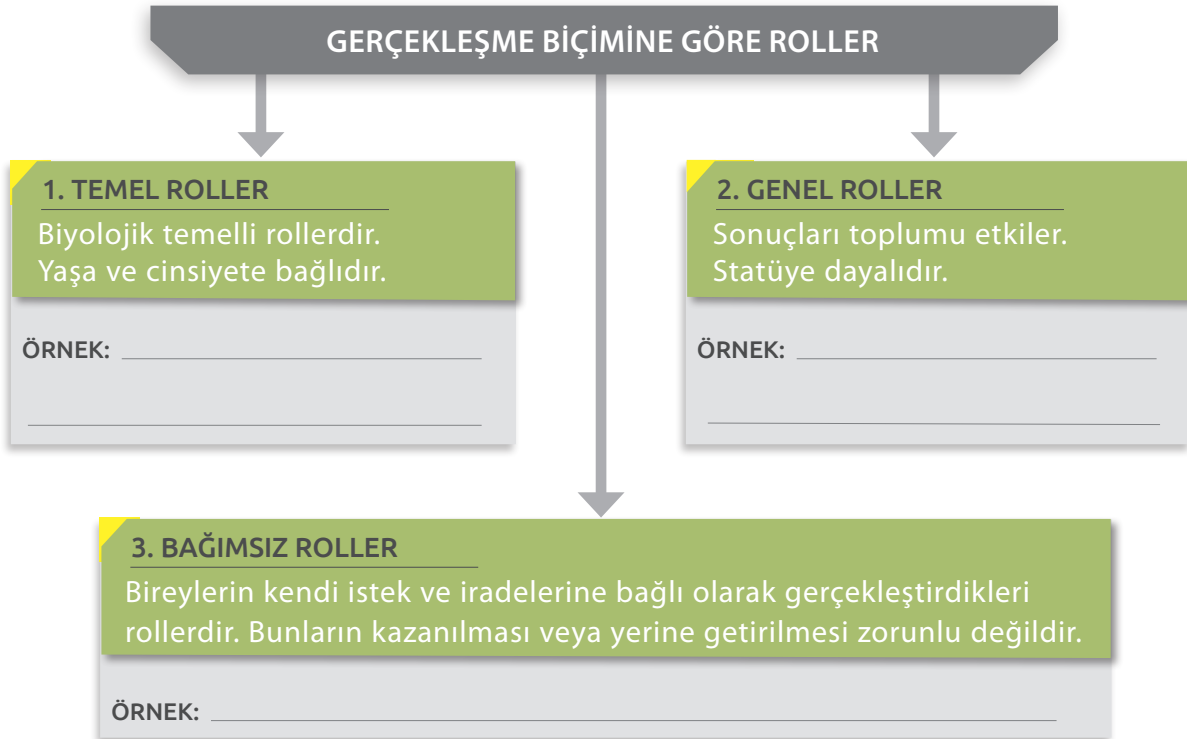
GERÇEKLEŞME BİÇİMİNE GÖRE ROLLER

1. TEMEL ROLLER
Biyolojik temelli rollerdir.
Yaşa ve cinsiyete bağlıdır.

ÖRNEK: ______________________

______________________

2. GENEL ROLLER
Sonuçları toplumu etkiler.
Statüye dayalıdır.

ÖRNEK: ______________________

______________________

3. BAĞIMSIZ ROLLER
Bireylerin kendi istek ve iradelerine bağlı olarak gerçekleştirdikleri rollerdir. Bunların kazanılması veya yerine getirilmesi zorunlu değildir.

ÖRNEK: ______________________